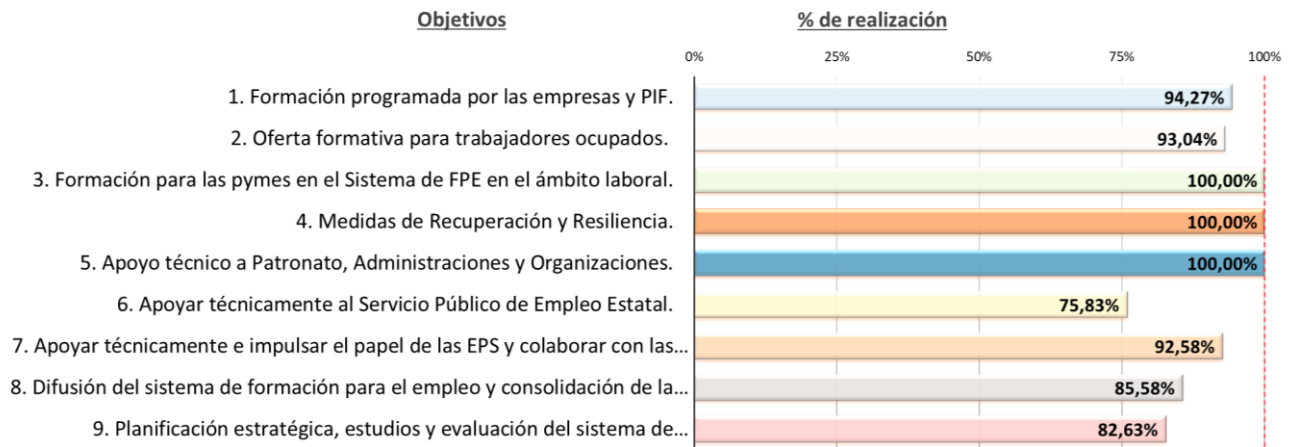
Objetivos

% de realización

0% 25% 50% 75% 100%

| Objetivos | % de realización |
|---|---|
| 1. Formación programada por las empresas y PIF. | 94,27% |
| 2. Oferta formativa para trabajadores ocupados. | 93,04% |
| 3. Formación para las pymes en el Sistema de FPE en el ámbito laboral. | 100,00% |
| 4. Medidas de Recuperación y Resiliencia. | 100,00% |
| 5. Apoyo técnico a Patronato, Administraciones y Organizaciones. | 100,00% |
| 6. Apoyar técnicamente al Servicio Público de Empleo Estatal. | 75,83% |
| 7. Apoyar técnicamente e impulsar el papel de las EPS y colaborar con las… | 92,58% |
| 8. Difusión del sistema de formación para el empleo y consolidación de la… | 85,58% |
| 9. Planificación estratégica, estudios y evaluación del sistema de… | 82,63% |